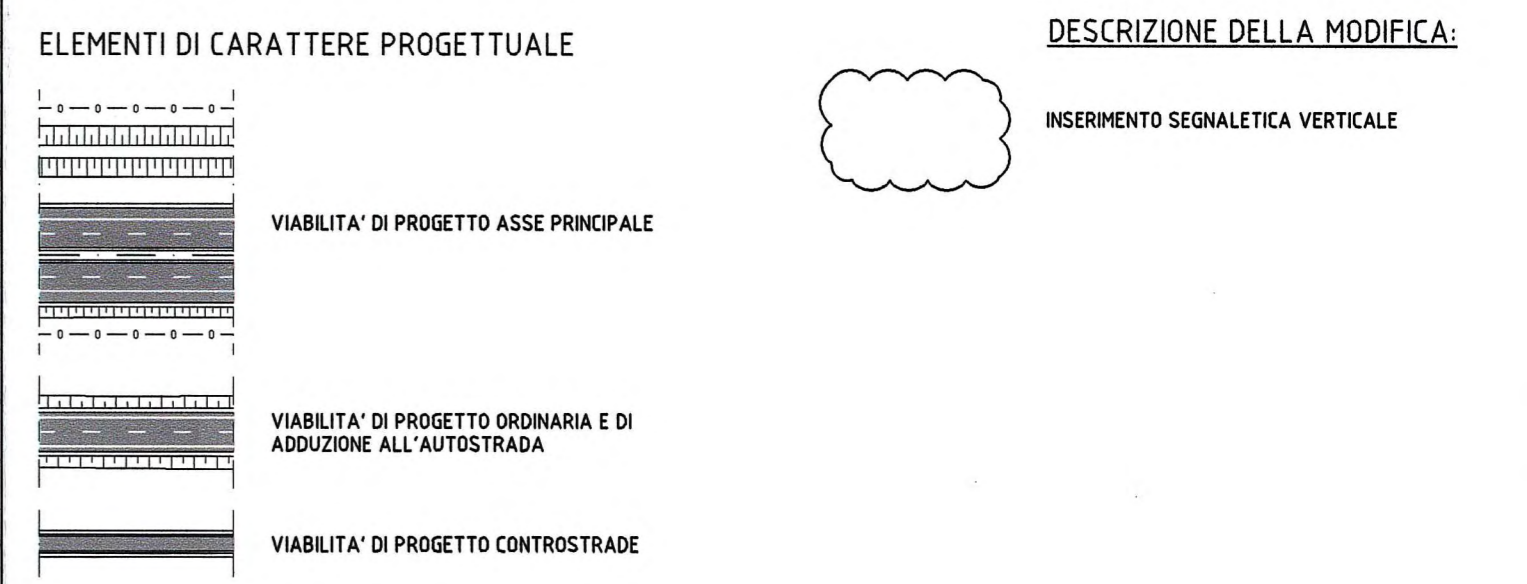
ELEMENTI DI CARATTERE PROGETTUALE

DESCRIZIONE DELLA MODIFICA:

INSERIMENTO SEGNALETICA VERTICALE

VIABILITA' DI PROGETTO ASSE PRINCIPALE

VIABILITA' DI PROGETTO ORDINARIA E DI ADDUZIONE ALL'AUTOSTRADA

VIABILITA' DI PROGETTO CONTROSTRADE